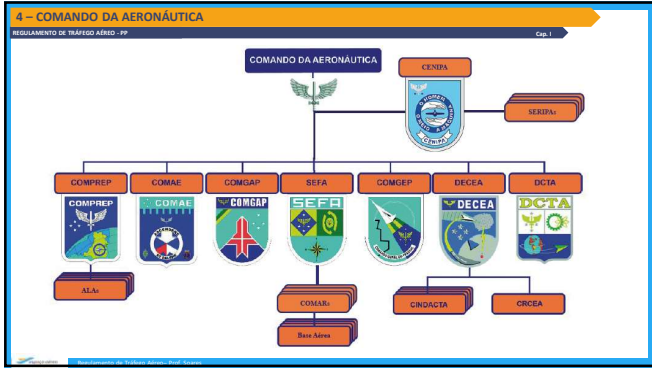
4 – COMANDO DA AERONÁUTICA

REGULAMENTO DE TRÁFEGO AÉREO - PP

Cap. I

COMANDO DA AERONÁUTICA

CENIPA

CENIPA

SERIPAs

COMPREP

COMAE

COMGAP

SEFA

COMGEP

DECEA

DCTA

COMPREP

COMAE

COMGAP

SEFA

DECEA

DCTA

ALAs

COMARs

Base Aérea

CINDACTA

CRCEA

Regulamento de Tráfego Aéreo – Prof. Soares